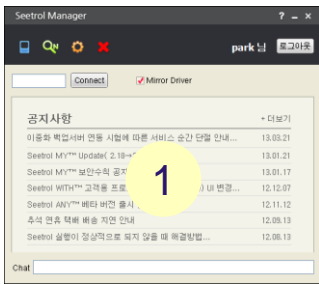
Seetrol Manager

? _ ×

park 님 로그아웃

Connect

Mirror Driver

공지사항

+ 더보기

이중화 백업서버 연동 시험에 따른 서비스 순간 단절 안내 13.03.21

Seetrol MY™ Update( 2.18-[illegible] 13.01.21

Seetrol MY™ 보안수칙 공지 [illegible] 13.01.17

Seetrol WITH™ 고객용 프로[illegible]) UI 변경 12.12.07

Seetrol ANY™ 베타 버전 출시 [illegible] 12.11.12

추석 연휴 택배 배송 지연 안내 12.09.13

Seetrol 실행이 정상적으로 되지 않을 때 해결방법 12.08.13

1

Chat